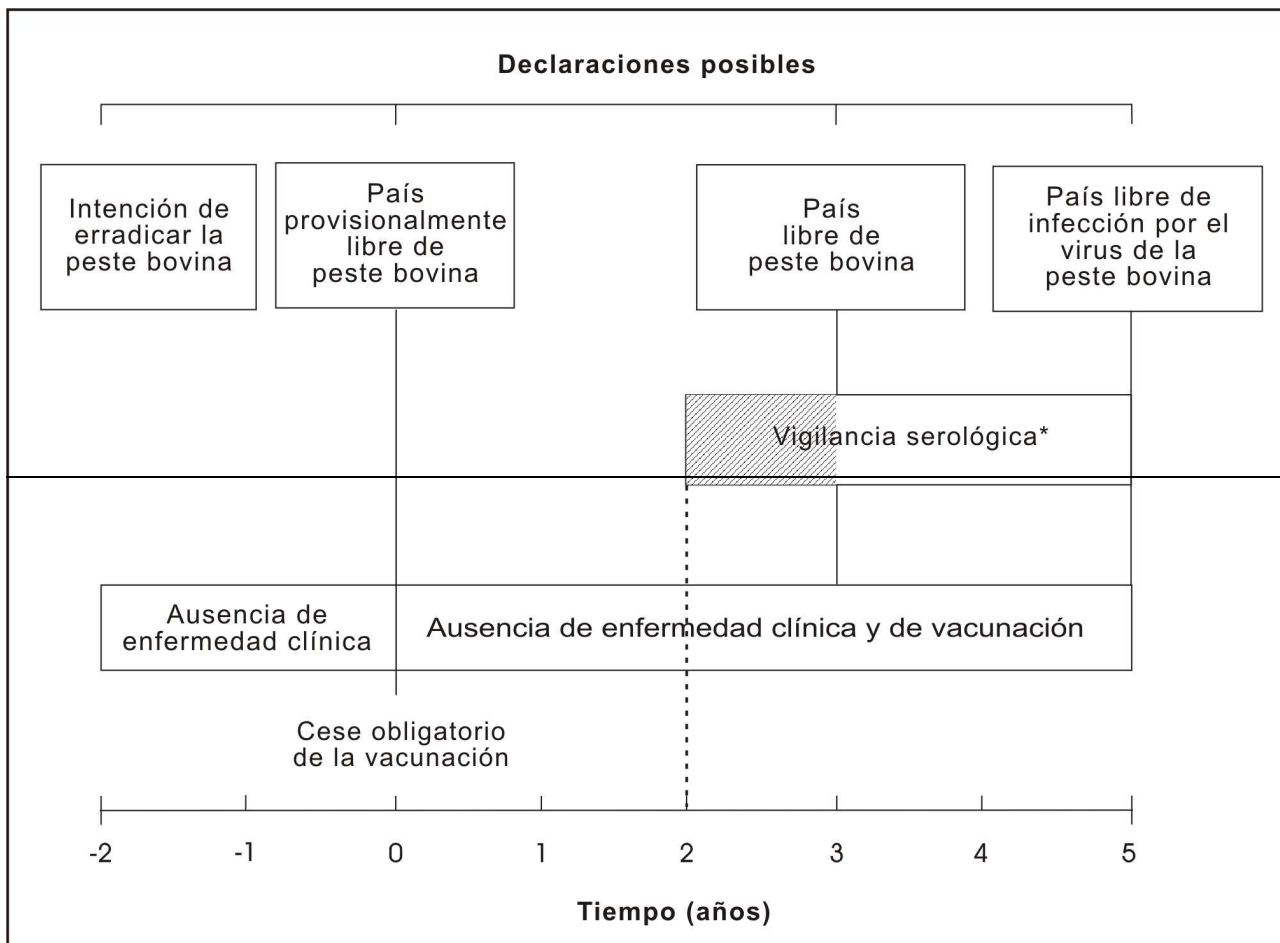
Declaraciones posibles

Intención de erradicar la peste bovina

País provisionalmente libre de peste bovina

País libre de peste bovina

País libre de infección por el virus de la peste bovina

Vigilancia serológica*

Ausencia de enfermedad clínica

Ausencia de enfermedad clínica y de vacunación

Cese obligatorio de la vacunación

-2 -1 0 1 2 3 4 5

Tiempo (años)